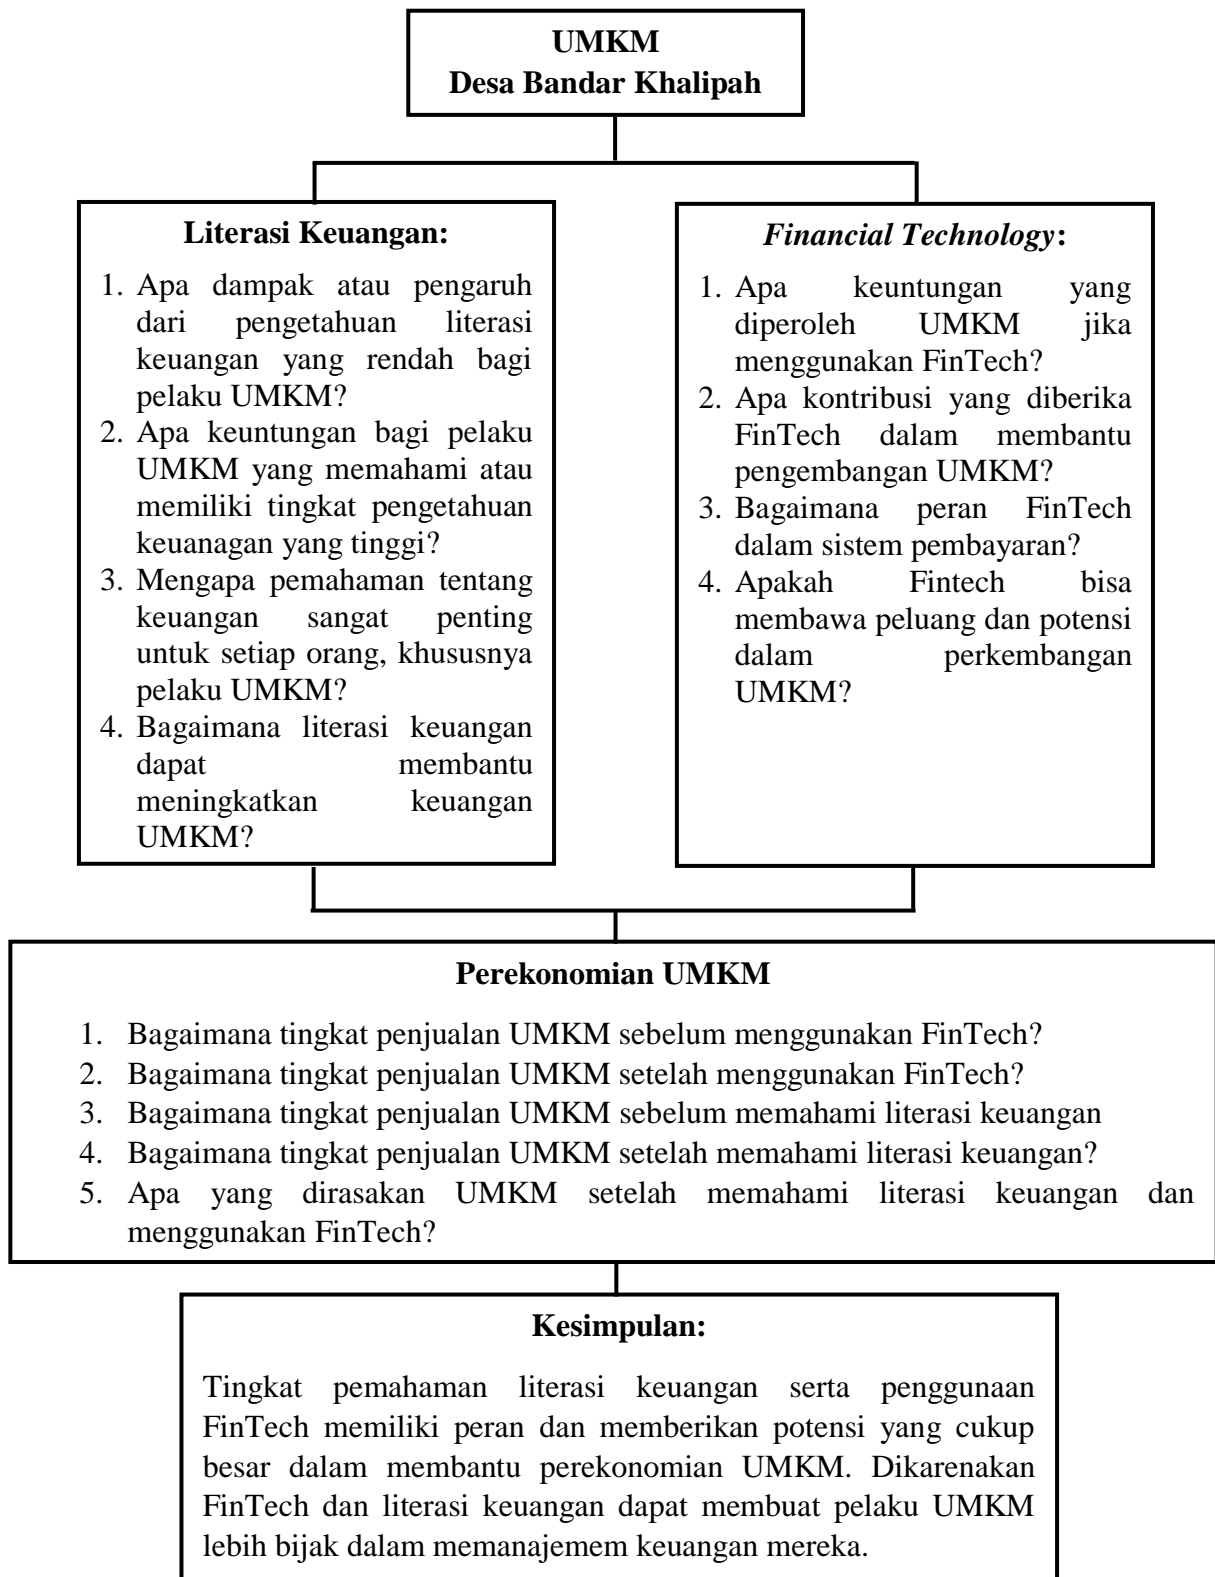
UMKM
Desa Bandar Khalipah

Literasi Keuangan:

1. Apa dampak atau pengaruh dari pengetahuan literasi keuangan yang rendah bagi pelaku UMKM?
2. Apa keuntungan bagi pelaku UMKM yang memahami atau memiliki tingkat pengetahuan keuanagan yang tinggi?
3. Mengapa pemahaman tentang keuangan sangat penting untuk setiap orang, khususnya pelaku UMKM?
4. Bagaimana literasi keuangan dapat membantu meningkatkan keuangan UMKM?

*Financial Technology*:

1. Apa keuntungan yang diperoleh UMKM jika menggunakan FinTech?
2. Apa kontribusi yang diberika FinTech dalam membantu pengembangan UMKM?
3. Bagaimana peran FinTech dalam sistem pembayaran?
4. Apakah Fintech bisa membawa peluang dan potensi dalam perkembangan UMKM?

Perekonomian UMKM

1. Bagaimana tingkat penjualan UMKM sebelum menggunakan FinTech?
2. Bagaimana tingkat penjualan UMKM setelah menggunakan FinTech?
3. Bagaimana tingkat penjualan UMKM sebelum memahami literasi keuangan
4. Bagaimana tingkat penjualan UMKM setelah memahami literasi keuangan?
5. Apa yang dirasakan UMKM setelah memahami literasi keuangan dan menggunakan FinTech?

Kesimpulan:

Tingkat pemahaman literasi keuangan serta penggunaan FinTech memiliki peran dan memberikan potensi yang cukup besar dalam membantu perekonomian UMKM. Dikarenakan FinTech dan literasi keuangan dapat membuat pelaku UMKM lebih bijak dalam memanajemem keuangan mereka.